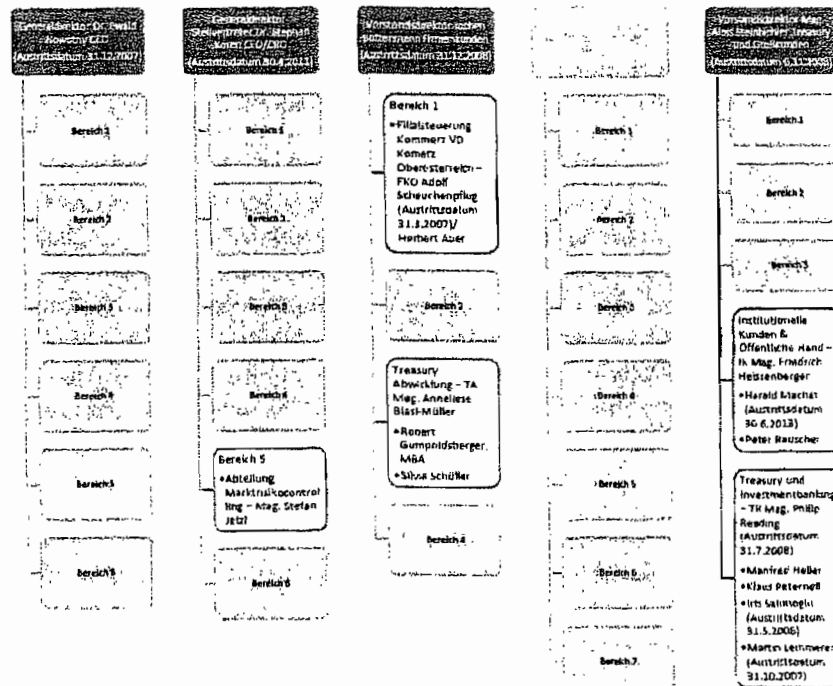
Generaldirektor Dr. Ewald Nowotny CEO (Austrittsdatum 31.12.2007)

Bereich 1

Bereich 2

Bereich 3

Bereich 4

Bereich 5

Bereich 6

Generaldirektor Stellvertreter Dr. Stephan Koren CFO/CRO (Austrittsdatum 30.4.2011)

Bereich 1

Bereich 2

Bereich 3

Bereich 4

Bereich 5
•Abteilung Marktrisikocontrolling – Mag. Stefan Jetzl

Bereich 6

Vorstandsdirektor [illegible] Firmenkunden (Austrittsdatum 31.12.2008)

Bereich 1
•Filialsteuerung Kommerz VD Kommerz Oberösterreich – FKO Adolf Scheuchenpflug (Austrittsdatum 31.1.2007)/ Herbert Aber

Bereich 2

Treasury Abwicklung – TA Mag. Anneliese Blass-Müller
•Robert Gumpoldsberger, MBA
•Silvia Schöller

Bereich 4

Bereich 1

Bereich 2

Bereich 3

Bereich 4

Bereich 5

Bereich 6

Bereich 7

Vorstandsdirektor Mag. Alois Steinbichler, Treasury und Großkunden (Austrittsdatum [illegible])

Bereich 1

Bereich 2

Bereich 3

Institutionelle Kunden & Öffentliche Hand – IK Mag. Friedrich Heissenberger
•Harald Machat (Austrittsdatum 30.6.2013)
•Peter Rauscher

Treasury und Investmentbanking – TR Mag. Philip Reading (Austrittsdatum 31.7.2008)
•Manfred Heller
•Klaus Peternell
•Iris Salinoglu (Austrittsdatum 31.5.2006)
•Martin Lemmerer (Austrittsdatum 31.10.2007)